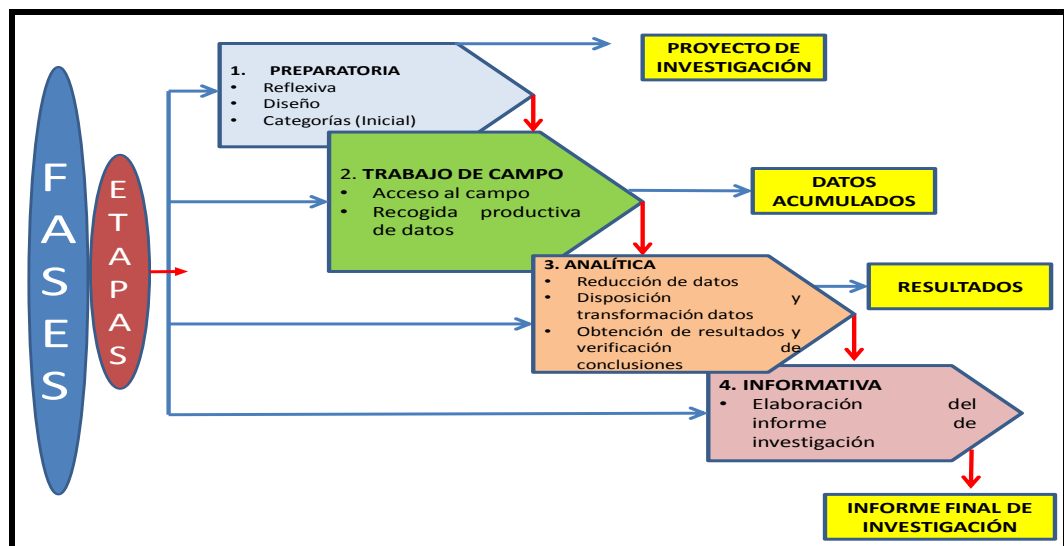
FASES

ETAPAS

1. PREPARATORIA
• Reflexiva
• Diseño
• Categorías (Inicial)

PROYECTO DE INVESTIGACIÓN

2. TRABAJO DE CAMPO
• Acceso al campo
• Recogida productiva de datos

DATOS ACUMULADOS

3. ANALÍTICA
• Reducción de datos
• Disposición y transformación datos
• Obtención de resultados y verificación de conclusiones

RESULTADOS

4. INFORMATIVA
• Elaboración del informe de investigación

INFORME FINAL DE INVESTIGACIÓN